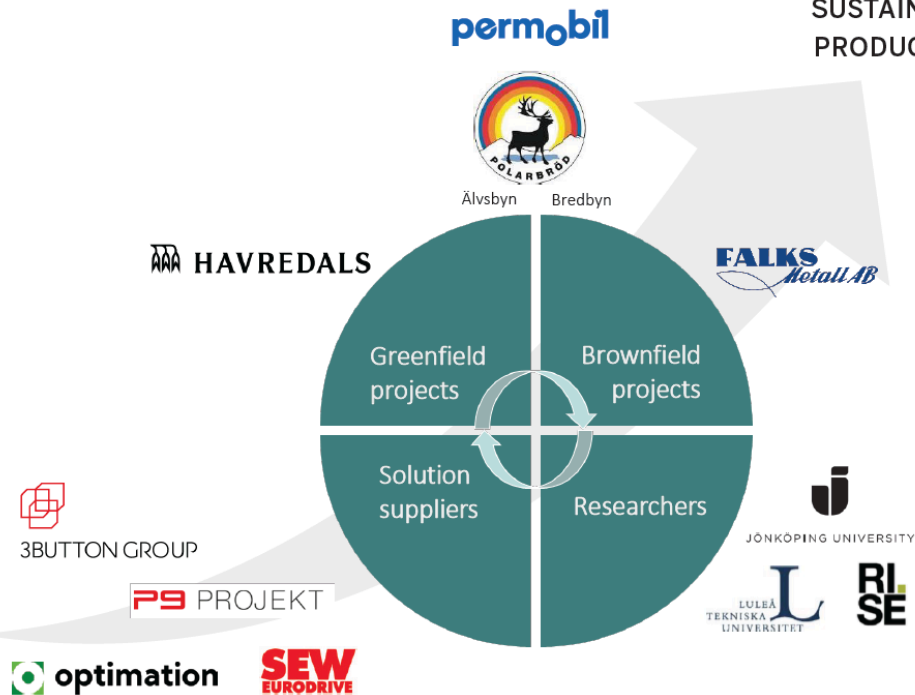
SUSTAIN
PRODUC

permobil

POLARBRÖD

Älvsbyn Bredbyn

HAVREDALS

FALKS Metall AB

Greenfield projects

Brownfield projects

Solution suppliers

Researchers

3BUTTON GROUP

P9 PROJEKT

optimation

SEW EURODRIVE

JÖNKÖPING UNIVERSITY

LULEÅ TEKNISKA UNIVERSITET

RI. SE